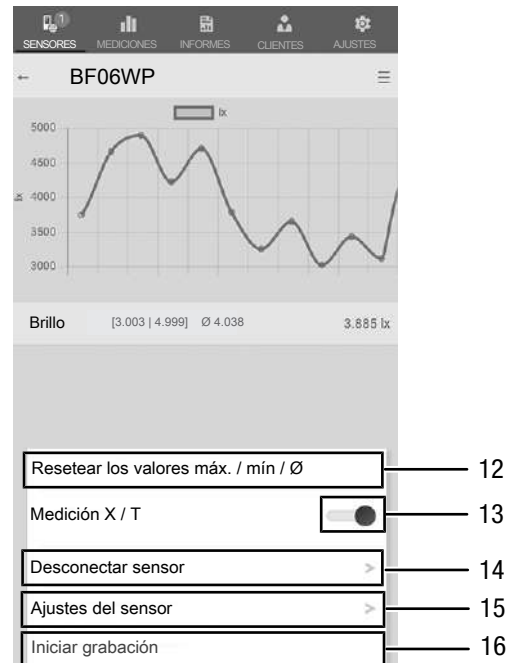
1
SENSORES MEDICIONES INFORMES CLIENTES AJUSTES

← BF06WP ☰

lx

5000
4500
lx 4000
3500
3000

Brillo [3.003 | 4.999] Ø 4.038 3.885 lx

Resetear los valores máx. / mín / Ø
12

Medición X / T
13

Desconectar sensor >
14

Ajustes del sensor >
15

Iniciar grabación
16